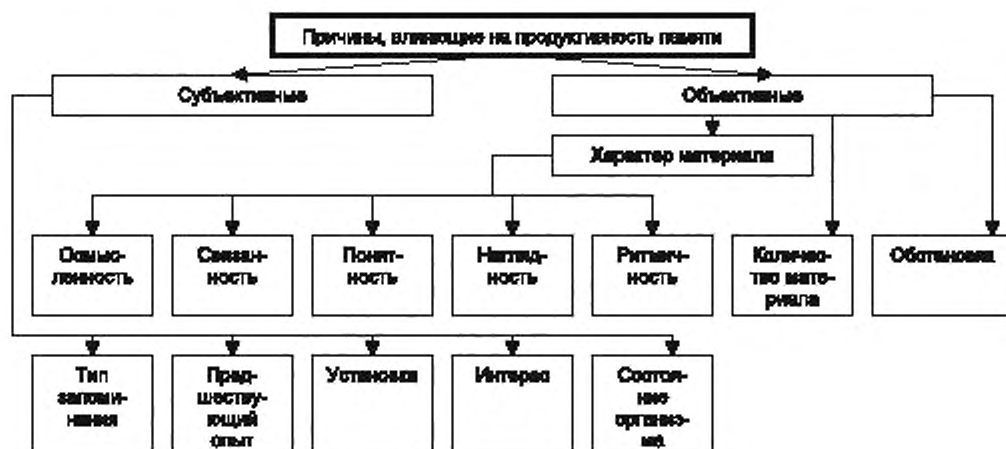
Причины, влияющие на продуктивность памяти

Субъективные

Объективные

Характер материала

Осмысленность

Связанность

Понятность

Наглядность

Ритмичность

Количество материала

Обстановка

Тип запоминания

Предшествующий опыт

Установка

Интерес

Состояние организма